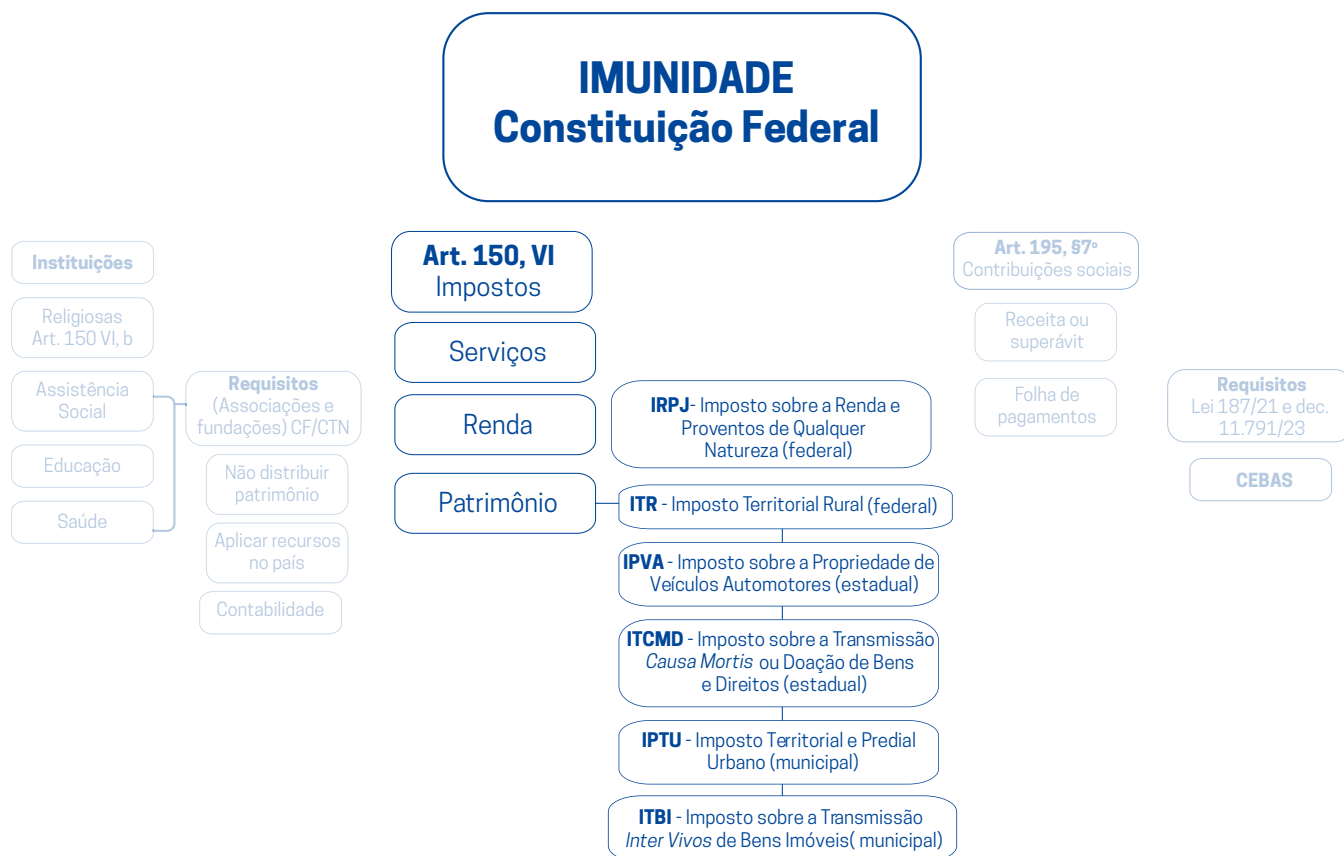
**IMUNIDADE**
**Constituição Federal**

**Instituições**

Religiosas Art. 150 VI, b

Assistência Social

Educação

Saúde

**Requisitos** (Associações e fundações) CF/CTN

Não distribuir patrimônio

Aplicar recursos no país

Contabilidade

**Art. 150, VI**
Impostos

Serviços

Renda

Patrimônio

**IRPJ**- Imposto sobre a Renda e Proventos de Qualquer Natureza (federal)

**ITR** - Imposto Territorial Rural (federal)

**IPVA** - Imposto sobre a Propriedade de Veículos Automotores (estadual)

**ITCMD** - Imposto sobre a Transmissão *Causa Mortis* ou Doação de Bens e Direitos (estadual)

**IPTU** - Imposto Territorial e Predial Urbano (municipal)

**ITBI** - Imposto sobre a Transmissão *Inter Vivos* de Bens Imóveis( municipal)

**Art. 195, §7º**
Contribuições sociais

Receita ou superávit

Folha de pagamentos

**Requisitos**
Lei 187/21 e dec. 11.791/23

**CEBAS**